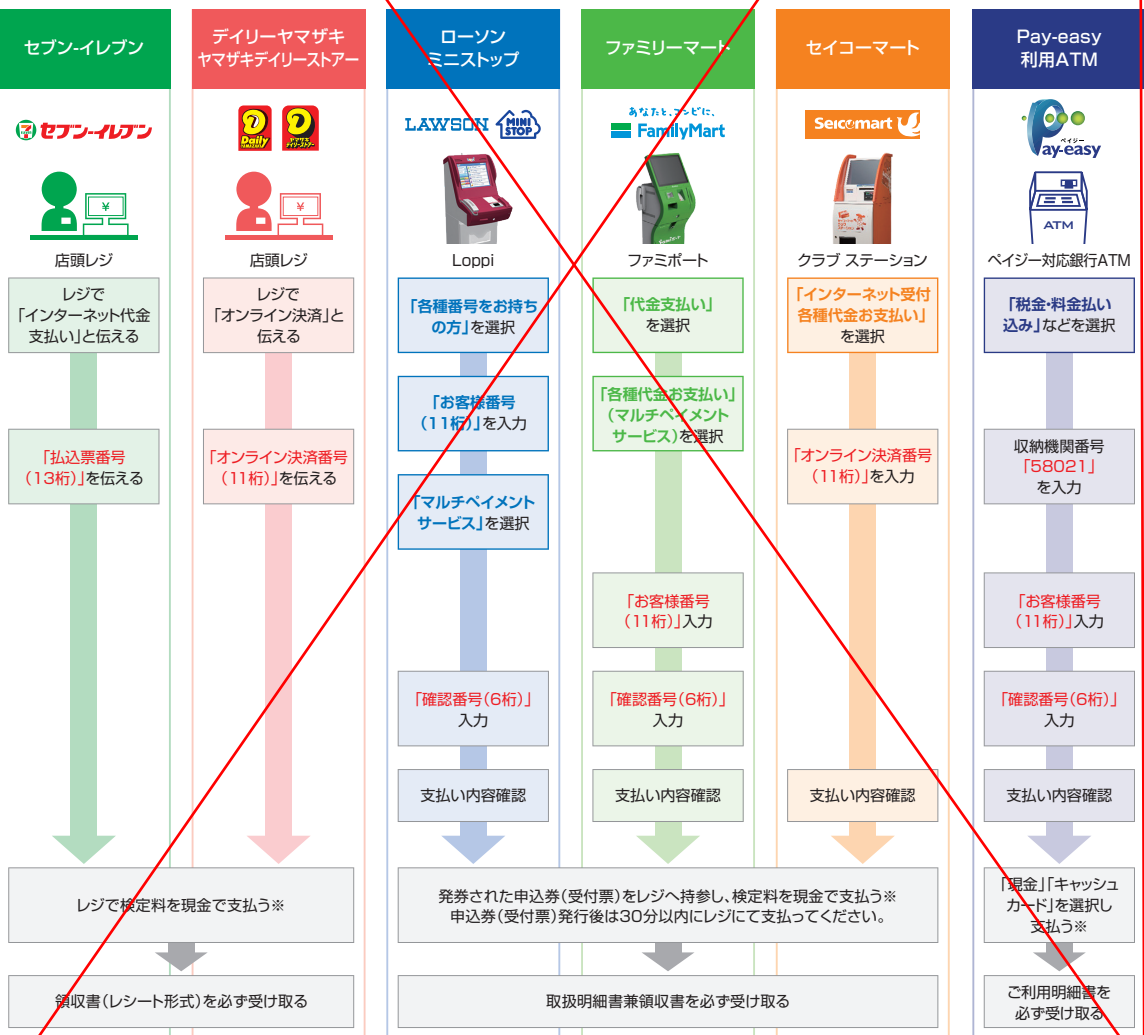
セブン-イレブン

デイリーヤマザキ
ヤマザキデイリーストアー

ローソン
ミニストップ

ファミリーマート

セイコーマート

Pay-easy
利用ATM

セブン-イレブン

Daily ヤマザキデイリーストアー

LAWSON MINI STOP

あなたと、コンビにFamilyMart

Seicomart

Pay-easy ペイジー

¥

¥

ATM

店頭レジ

店頭レジ

Loppi

ファミポート

クラブ ステーション

ペイジー対応銀行ATM

レジで「インターネット代金支払い」と伝える

「払込票番号（13桁）」を伝える

レジで「オンライン決済」と伝える

「オンライン決済番号（11桁）」を伝える

「各種番号をお持ちの方」を選択

「お客様番号（11桁）」を入力

「マルチペイメントサービス」を選択

「確認番号（6桁）」入力

支払い内容確認

「代金支払い」を選択

「各種代金お支払い」（マルチペイメントサービス）を選択

「お客様番号（11桁）」入力

「確認番号（6桁）」入力

支払い内容確認

「インターネット受付各種代金お支払い」を選択

「オンライン決済番号（11桁）」を入力

支払い内容確認

「税金・料金払い込み」などを選択

収納機関番号「58021」を入力

「お客様番号（11桁）」入力

「確認番号（6桁）」入力

支払い内容確認

レジで検定料を現金で支払う※

発券された申込券（受付票）をレジへ持参し、検定料を現金で支払う※
申込券（受付票）発行後は30分以内にレジにて支払ってください。

「現金」「キャッシュカード」を選択し支払う※

領収書（レシート形式）を必ず受け取る

取扱明細書兼領収書を必ず受け取る

ご利用明細書を必ず受け取る